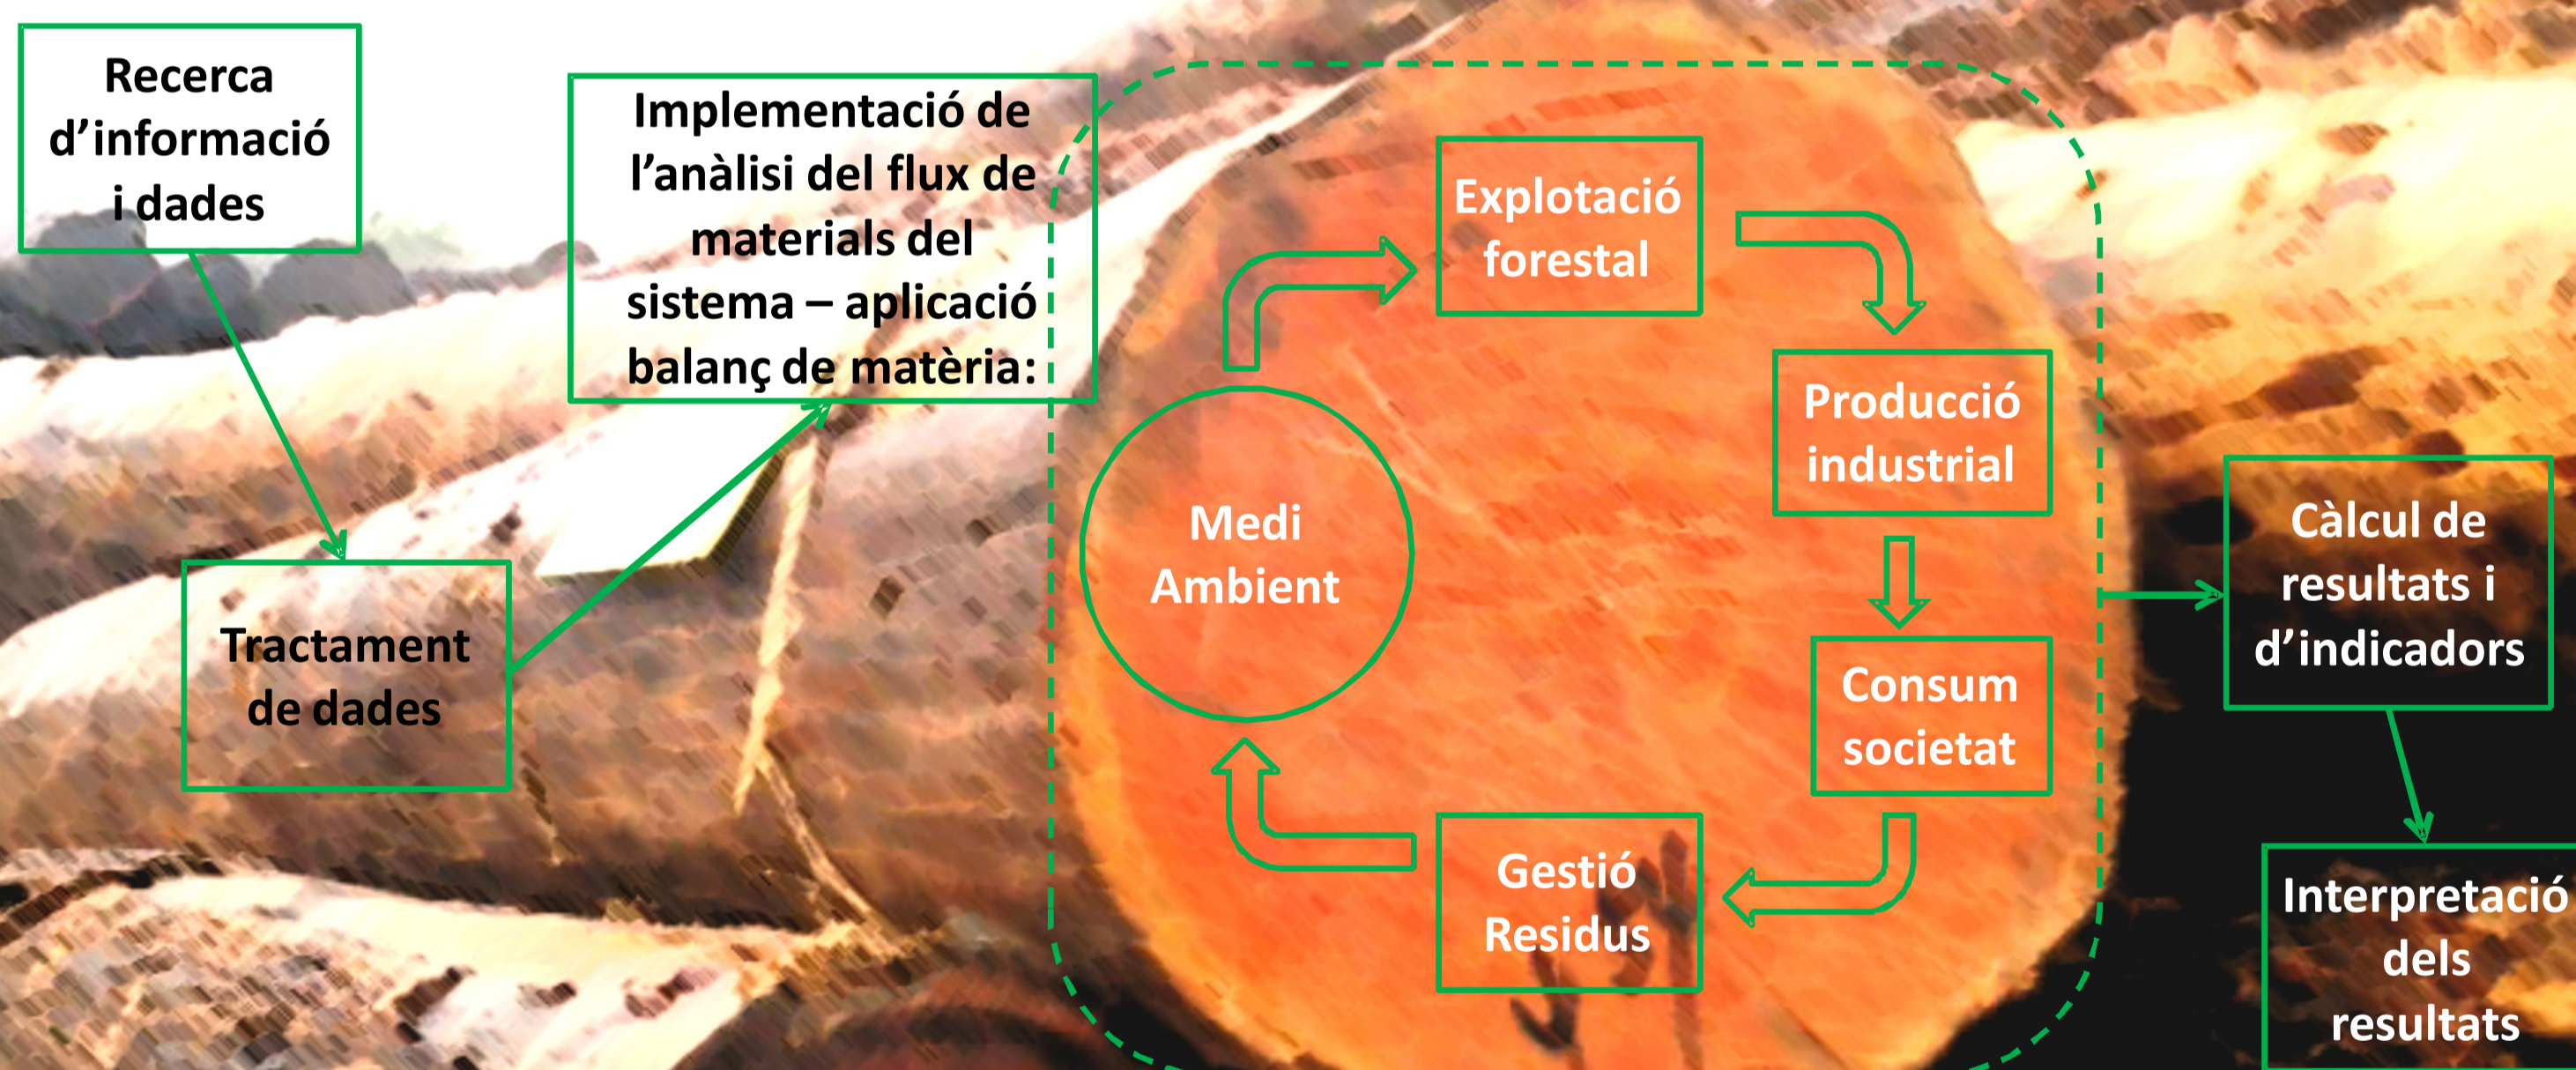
Recerca d'informació i dades

Tractament de dades

Implementació de l'anàlisi del flux de materials del sistema – aplicació balanç de matèria:

Explotació forestal

Producció industrial

Consum societat

Gestió Residus

Medi Ambient

Càlcul de resultats i d'indicadors

Interpretació dels resultats